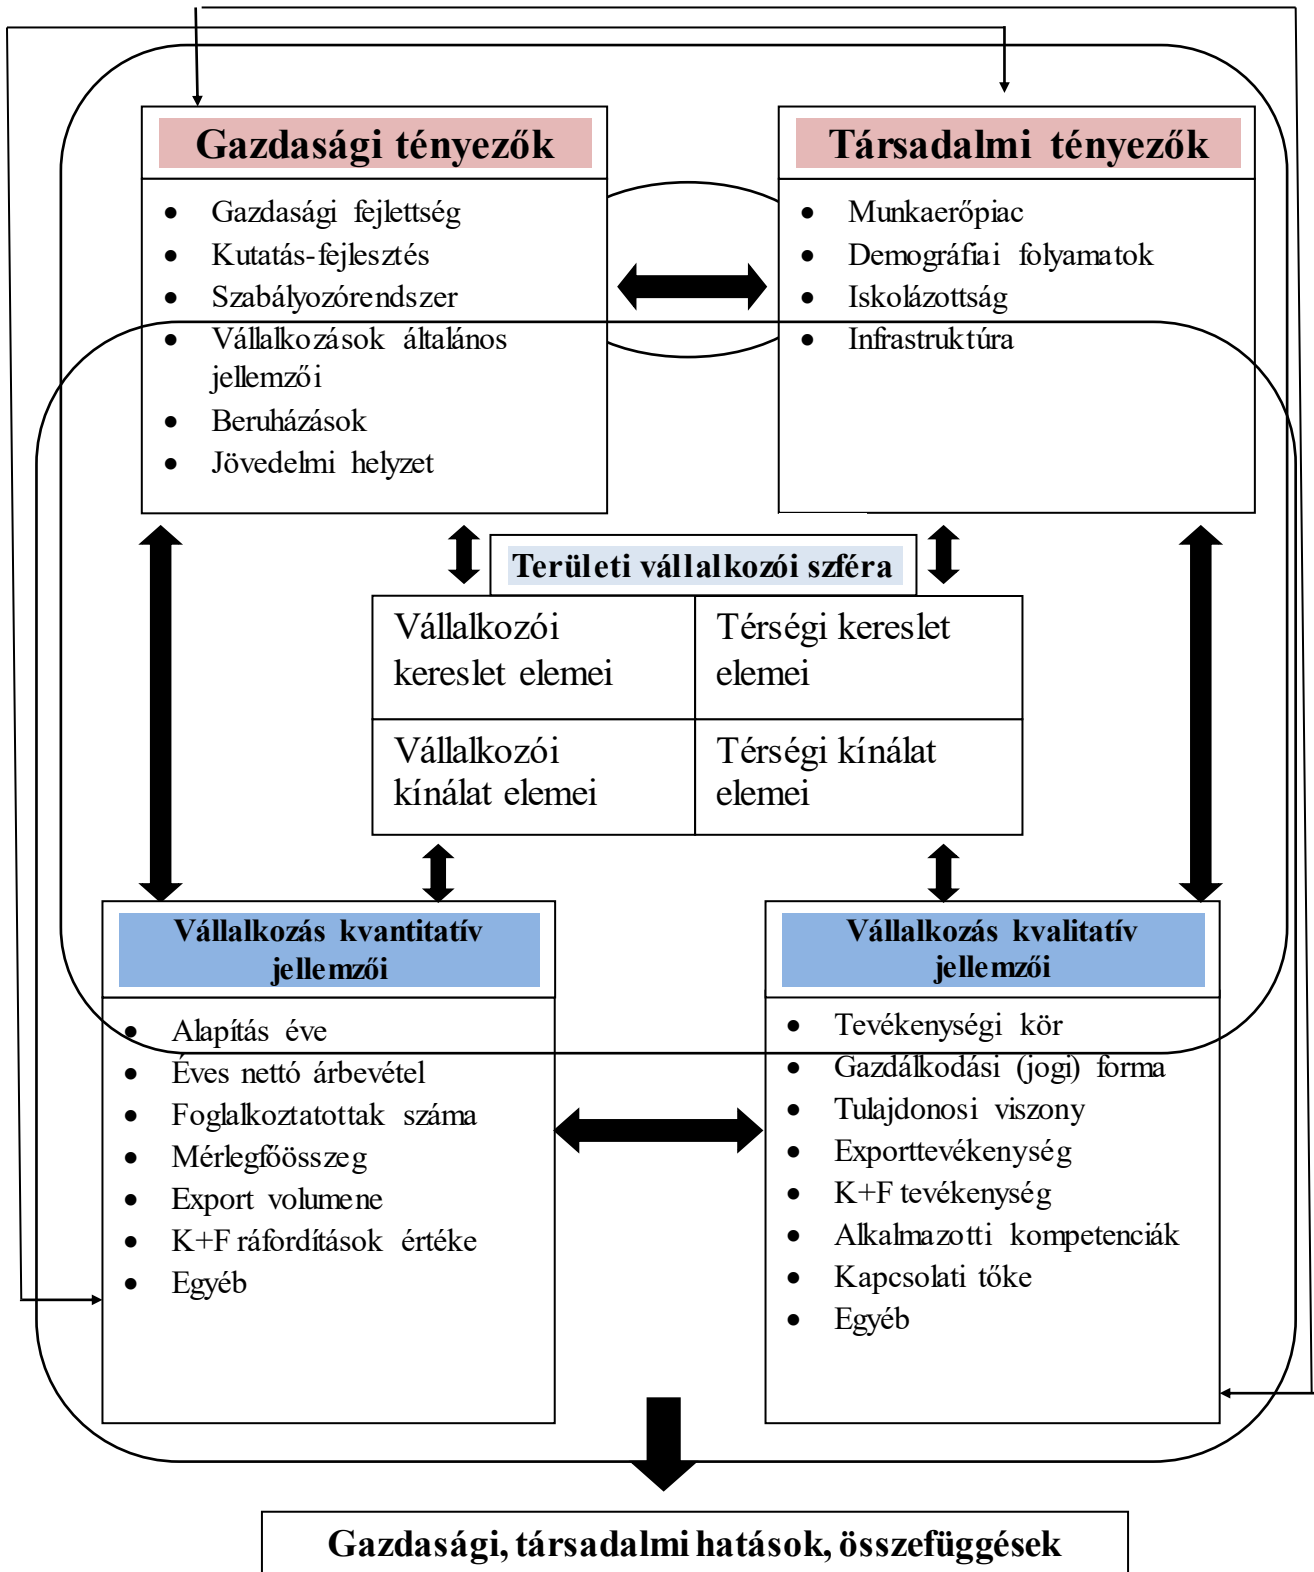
Gazdasági tényezők

- Gazdasági fejlettség
- Kutatás-fejlesztés
- Szabályozórendszer
- Vállalkozások általános jellemzői
- Beruházások
- Jövedelmi helyzet

Társadalmi tényezők

- Munkaerőpiac
- Demográfiai folyamatok
- Iskolázottság
- Infrastruktúra

Területi vállalkozói szféra

| Vállalkozói kereslet elemei | Térségi kereslet elemei |
|---|---|
| Vállalkozói kínálat elemei | Térségi kínálat elemei |

Vállalkozás kvantitatív jellemzői

- Alapítás éve
- Éves nettó árbevétel
- Foglalkoztatottak száma
- Mérlegfőösszeg
- Export volumene
- K+F ráfordítások értéke
- Egyéb

Vállalkozás kvalitatív jellemzői

- Tevékenységi kör
- Gazdálkodási (jogi) forma
- Tulajdonosi viszony
- Exporttevékenység
- K+F tevékenység
- Alkalmazotti kompetenciák
- Kapcsolati tőke
- Egyéb

Gazdasági, társadalmi hatások, összefüggések